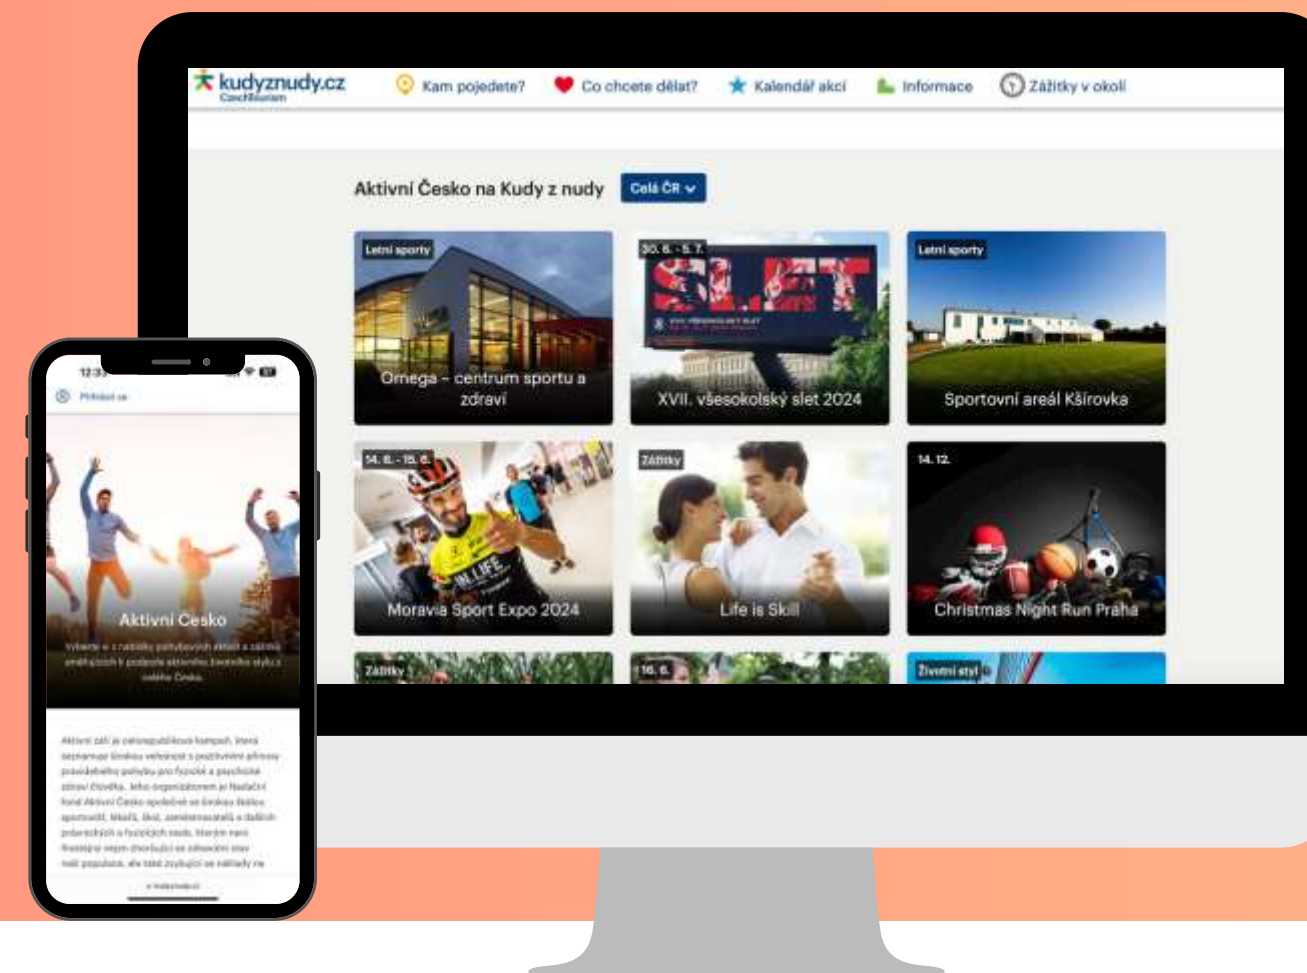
kudyznudy.cz
CzechTourism

Kam pojedete?
Co chcete dělat?
Kalendář akcí
Informace
Zážitky v okolí

Aktivní Česko na Kudy z nudy
Celá ČR

Letní sporty
Omega - centrum sportu a zdraví

30. 6. - 5. 7.
XVII. všesokolský slet 2024

Letní sporty
Sportovní areál Kširovka

14. 6. - 15. 6.
Moravia Sport Expo 2024

Zážitky
Life is Skill

14. 12.
Christmas Night Run Praha

Zážitky
16. 6.
Životní styl

12:33
Přihlásit se

Aktivní Česko
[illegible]

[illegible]

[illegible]